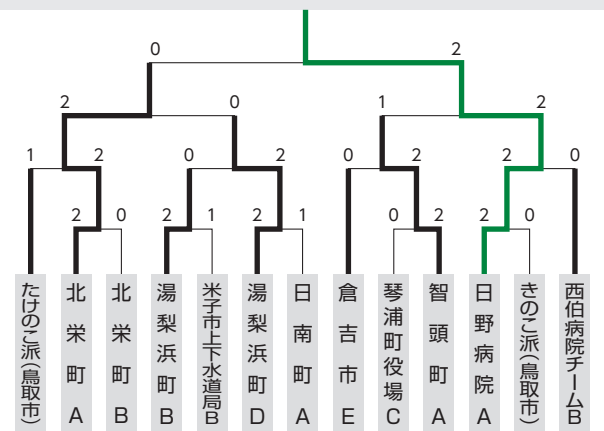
0
2
2
0
1
2
1
2
0
2
0
2
0
2
0
2
2
0
2
1
2
1
0
2
2
0

たけのこ派(鳥取市)
北栄町A
北栄町B
湯梨浜町B
米子市上下水道局B
湯梨浜町D
日南町A
倉吉市E
琴浦町役場C
智頭町A
日野病院A
きのこ派(鳥取市)
西伯病院チームB